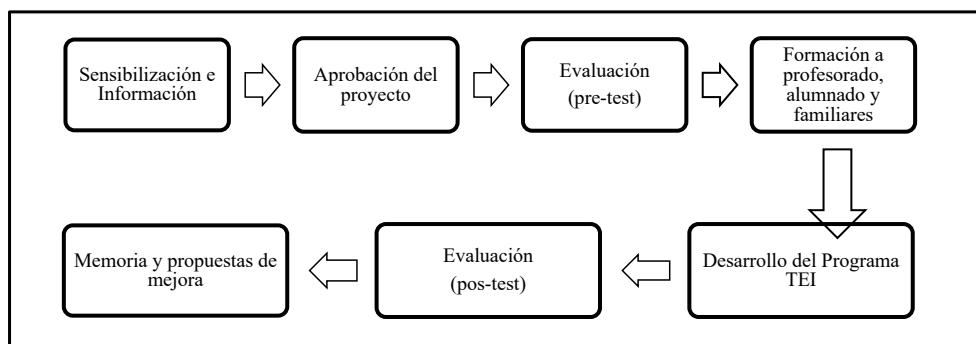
Sensibilización e Información

Aprobación del proyecto

Evaluación (pre-test)

Formación a profesorado, alumnado y familiares

Desarrollo del Programa TEI

Evaluación (pos-test)

Memoria y propuestas de mejora